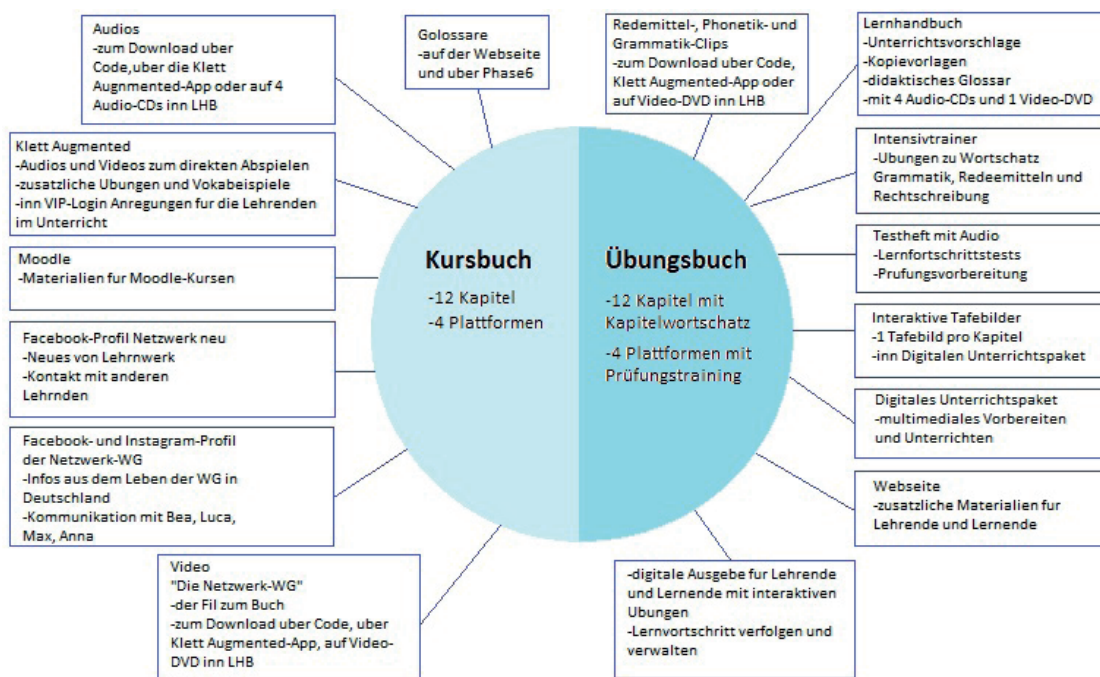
Audios
-zum Download uber Code,uber die Klett Augnmented-App oder auf 4 Audio-CDs inn LHB

Golossare
-auf der Webseite und uber Phase6

Redemittel-, Phonetik- und Grammatik-Clips
-zum Download uber Code, Klett Augmented-App oder auf Video-DVD inn LHB

Lernhandbuch
-Unterrichtsvorschlage
-Kopievorlagen
-didaktisches Glossar
-mit 4 Audio-CDs und 1 Video-DVD

Klett Augmented
-Audios und Videos zum direkten Abspielen
-zusatzliche Ubungen und Vokabeispiele
-inn VIP-Login Anregungen fur die Lehrenden im Unterricht

Intensivtrainer
-Ubungen zu Wortschatz Grammatik, Redeemitteln und Rechtschreibung

Moodle
-Materialien fur Moodle-Kursen

Kursbuch
-12 Kapitel
-4 Plattformen

Übungsbuch
-12 Kapitel mit Kapitelwortschatz
-4 Plattformen mit Prüfungstraining

Testheft mit Audio
-Lernfortschrittstests
-Prufungsvorbereitung

Facebook-Profil Netzwerk neu
-Neues von Lehrnwerk
-Kontakt mit anderen Lehrnden

Interaktive Tafebilder
-1 Tafebild pro Kapitel
-inn Digitalen Unterrichtspaket

Facebook- und Instagram-Profil der Netzwerk-WG
-Infos aus dem Leben der WG in Deutschland
-Kommunikation mit Bea, Luca, Max, Anna

Digitales Unterrichtspaket
-multimediales Vorbereiten und Unterrichten

Webseite
-zusatzliche Materialien fur Lehrende und Lernende

Video
"Die Netzwerk-WG"
-der Fil zum Buch
-zum Download uber Code, uber Klett Augmented-App, auf Video-DVD inn LHB

-digitale Ausgebe fur Lehrende und Lernende mit interaktiven Ubungen
-Lernvortschritt verfolgen und verwalten